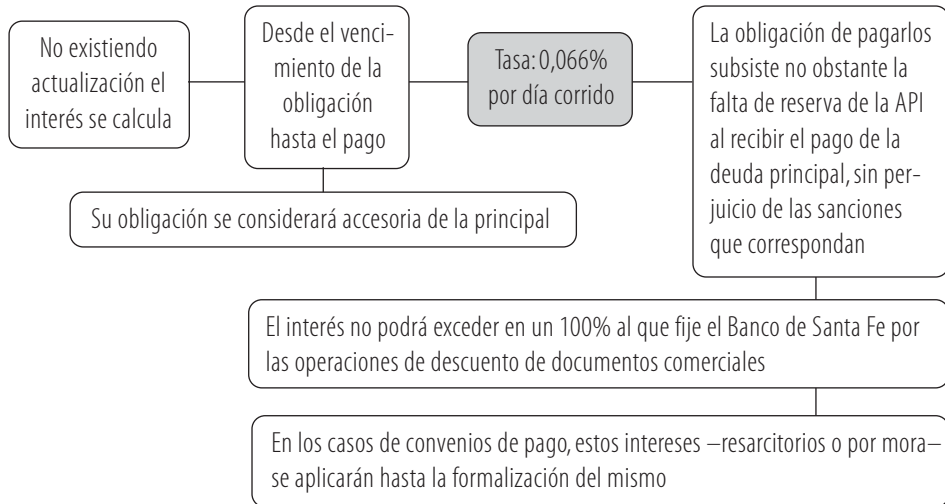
No existiendo actualización el interés se calcula

Desde el vencimiento de la obligación hasta el pago

Tasa: 0,066% por día corrido

La obligación de pagarlos subsiste no obstante la falta de reserva de la API al recibir el pago de la deuda principal, sin perjuicio de las sanciones que correspondan

Su obligación se considerará accesoria de la principal

El interés no podrá exceder en un 100% al que fije el Banco de Santa Fe por las operaciones de descuento de documentos comerciales

En los casos de convenios de pago, estos intereses –resarcitorios o por mora– se aplicarán hasta la formalización del mismo